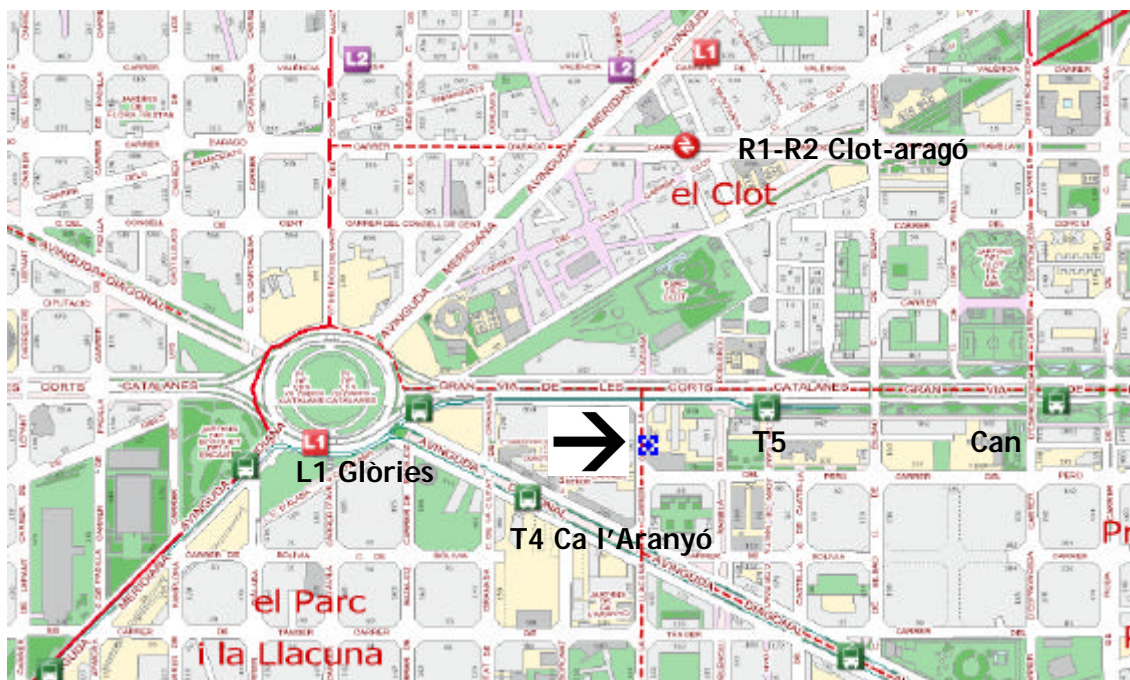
L2
L2
L1
R1-R2 Clot-aragó
el Clot
AVINGUDA MERIDIANA
AVINGUDA DIAGONAL
AVINGUDA MERIDIANA
CORTS CATALANES
GRAN VIA DE LES CORTS CATALANES
GRAN VIA DE
L1
L1 Glòries
T5
Can
T4 Ca l'Aranyó
AVINGUDA MERIDIANA
AVINGUDA DIAGONAL
el Parc
i la Llacuna
Pr